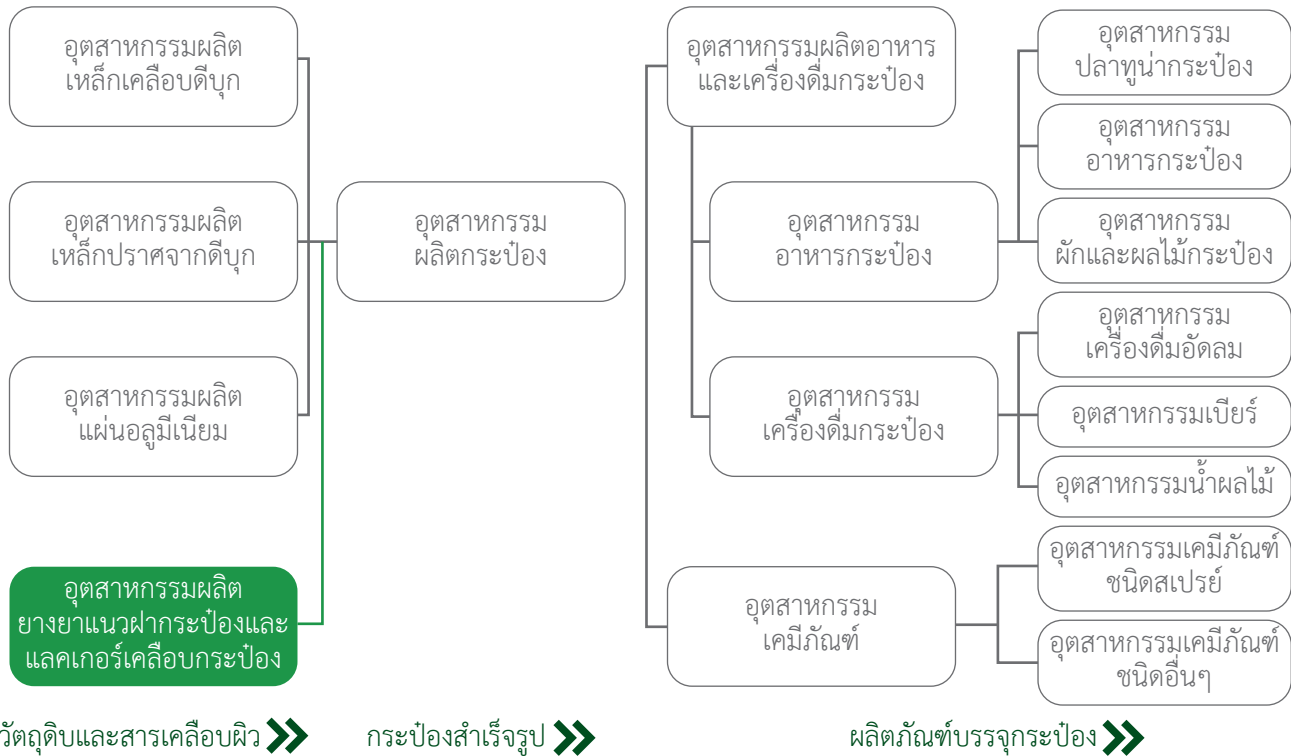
อุตสาหกรรมผลิตเหล็กเคลือบดีบุก

อุตสาหกรรมผลิตเหล็กปราศจากดีบุก

อุตสาหกรรมผลิตแผ่นอลูมีเนียม

อุตสาหกรรมผลิตยางยาแนวฝากระป๋องและแลคเกอร์เคลือบกระป๋อง

อุตสาหกรรมผลิตกระป๋อง

อุตสาหกรรมผลิตอาหารและเครื่องดื่มกระป๋อง

อุตสาหกรรมอาหารกระป๋อง

อุตสาหกรรมปลาทูน่ากระป๋อง

อุตสาหกรรมอาหารกระป๋อง

อุตสาหกรรมผักและผลไม้กระป๋อง

อุตสาหกรรมเครื่องดื่มกระป๋อง

อุตสาหกรรมเครื่องดื่มอัดลม

อุตสาหกรรมเบียร์

อุตสาหกรรมน้ำผลไม้

อุตสาหกรรมเคมีภัณฑ์

อุตสาหกรรมเคมีภัณฑ์ชนิดสเปรย์

อุตสาหกรรมเคมีภัณฑ์ชนิดอื่นๆ

วัตถุดิบและสารเคลือบผิว

กระป๋องสำเร็จรูป

ผลิตภัณฑ์บรรจุกระป๋อง